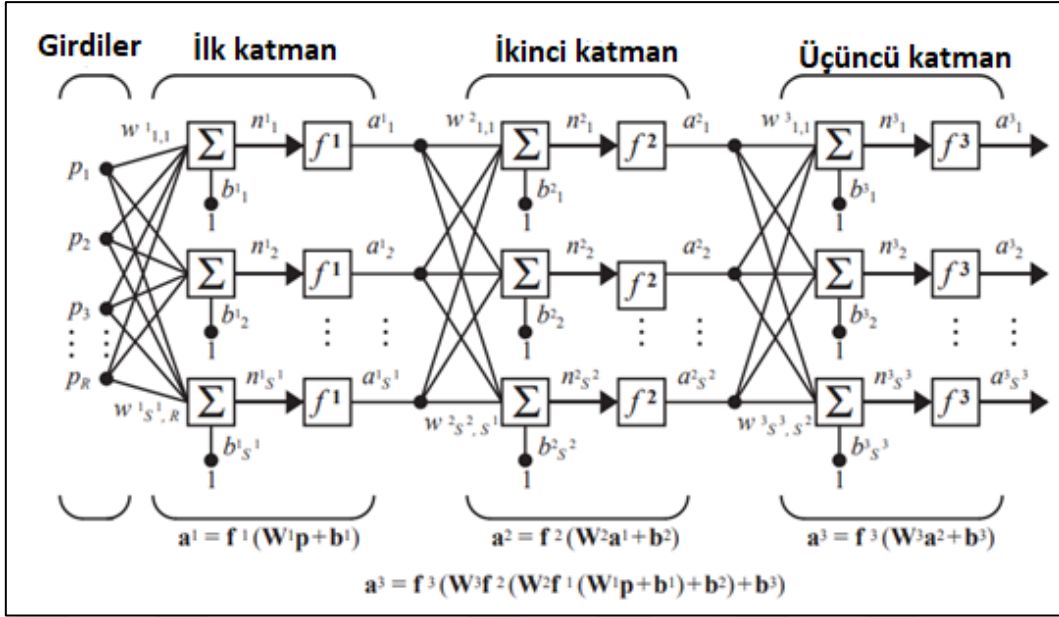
Girdiler

İlk katman

İkinci katman

Üçüncü katman

$w^1_{1,1}$ $n^1_1$ $f^1$ $a^1_1$ $w^2_{1,1}$ $n^2_1$ $f^2$ $a^2_1$ $w^3_{1,1}$ $n^3_1$ $f^3$ $a^3_1$

$p_1$ $b^1_1$ 1 $b^2_1$ 1 $b^3_1$ 1

$p_2$ $n^1_2$ $f^1$ $a^1_2$ $n^2_2$ $f^2$ $a^2_2$ $n^3_2$ $f^3$ $a^3_2$

$p_3$ $b^1_2$ 1 $b^2_2$ 1 $b^3_2$ 1

$p_R$ $n^1_{S^1}$ $f^1$ $a^1_{S^1}$ $n^2_{S^2}$ $f^2$ $a^2_{S^2}$ $n^3_{S^3}$ $f^3$ $a^3_{S^3}$

$w^1_{S^1,R}$ $w^2_{S^2,S^1}$ $w^3_{S^3,S^2}$

$b^1_{S^1}$ 1 $b^2_{S^2}$ 1 $b^3_{S^3}$ 1

$\mathbf{a}^1 = \mathbf{f}^1(\mathbf{W}^1\mathbf{p}+\mathbf{b}^1)$

$\mathbf{a}^2 = \mathbf{f}^2(\mathbf{W}^2\mathbf{a}^1+\mathbf{b}^2)$

$\mathbf{a}^3 = \mathbf{f}^3(\mathbf{W}^3\mathbf{a}^2+\mathbf{b}^3)$

$\mathbf{a}^3 = \mathbf{f}^3(\mathbf{W}^3\mathbf{f}^2(\mathbf{W}^2\mathbf{f}^1(\mathbf{W}^1\mathbf{p}+\mathbf{b}^1)+\mathbf{b}^2)+\mathbf{b}^3)$